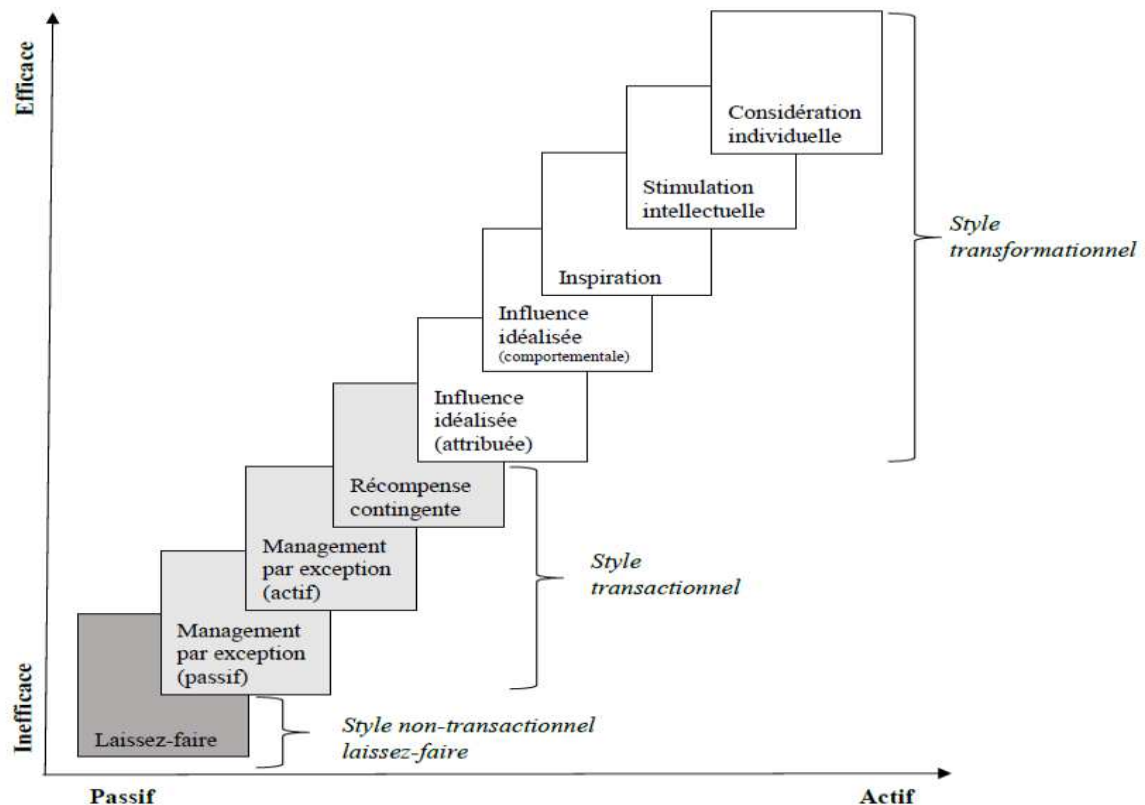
Efficace

Considération individuelle

Stimulation intellectuelle

Inspiration

Influence idéalisée (comportementale)

Influence idéalisée (attribuée)

Style transformationnel

Récompense contingente

Management par exception (actif)

Management par exception (passif)

Style transactionnel

Laissez-faire

Style non-transactionnel laissez-faire

Inefficace

Passif

Actif